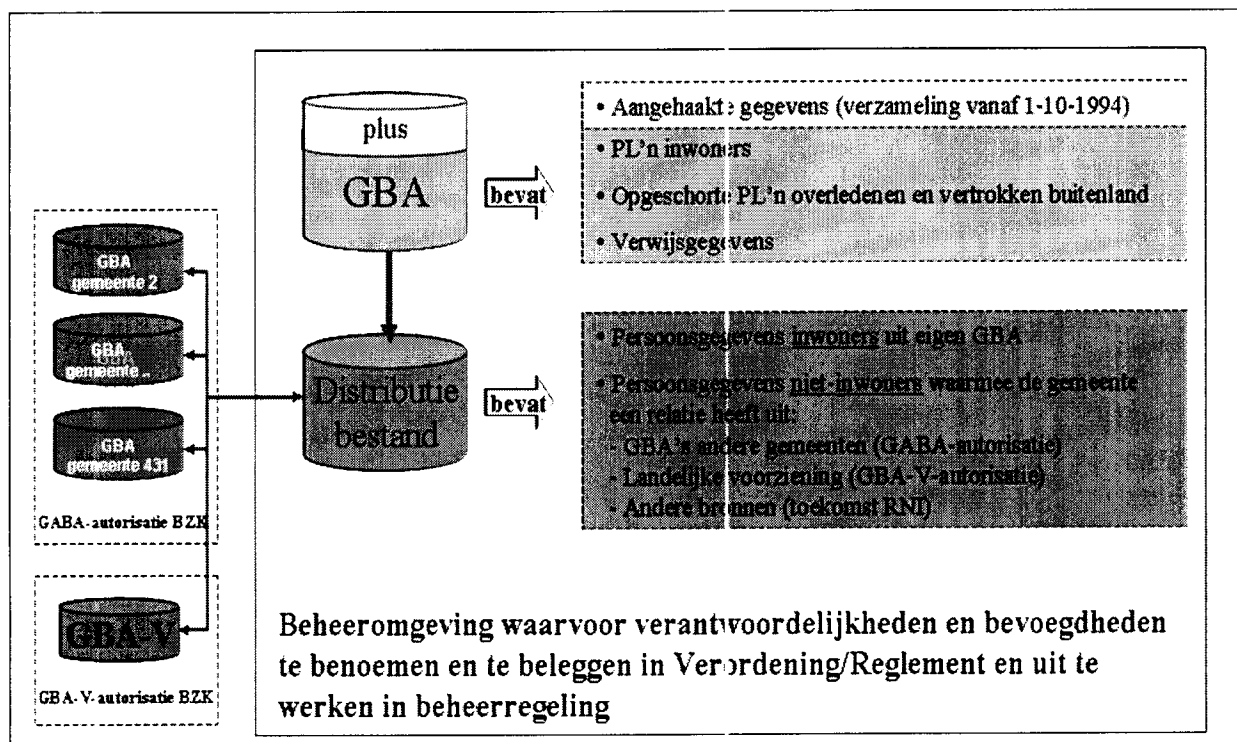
plus

GBA

bevat

• Aangehaakte gegevens (verzameling vanaf 1-10-1994)

• PL'n inwoners

• Opgeschorte PL'n overledenen en vertrokken buitenland

• Verwijsgegevens

GBA gemeente 2

GBA gemeente ..

GBA gemeente 431

GABA-autorisatie BZK

GBA-V

GBA-V-autorisatie BZK

Distributie bestand

bevat

• Persoonsgegevens inwoners uit eigen GBA

• Persoonsgegevens niet-inwoners waarmee de gemeente een relatie heeft uit:
- GBA's andere gemeenten (GABA-autorisatie)
- Landelijke voorziening (GBA-V-autorisatie)
- Andere bronnen (toekomst RNI)

Beheeromgeving waarvoor verantwoordelijkheden en bevoegdheden te benoemen en te beleggen in Verordening/Reglement en uit te werken in beheerregeling